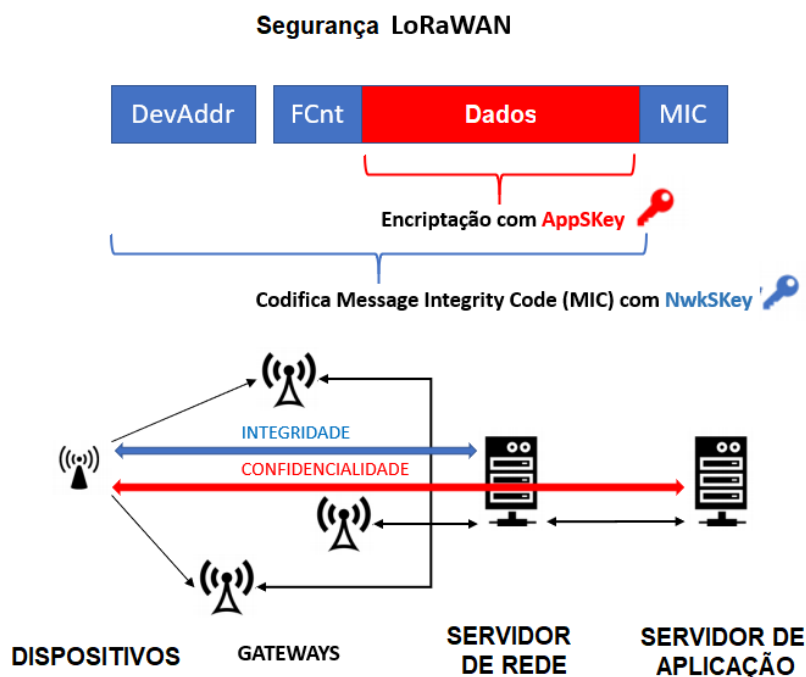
Segurança LoRaWAN

DevAddr

FCnt

Dados

MIC

Encriptação com AppSKey

Codifica Message Integrity Code (MIC) com NwkSKey

INTEGRIDADE

CONFIDENCIALIDADE

DISPOSITIVOS

GATEWAYS

SERVIDOR DE REDE

SERVIDOR DE APLICAÇÃO